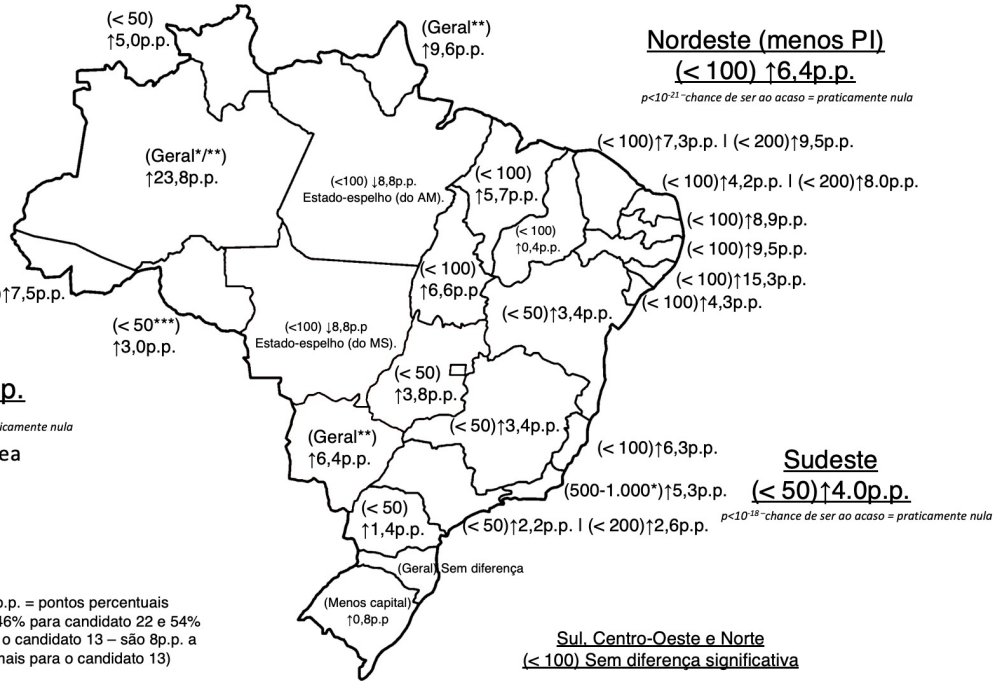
(< 50)
↑5,0p.p.

(Geral**)
↑9,6p.p.

Nordeste (menos PI)
(< 100) ↑6,4p.p.
$p<10^{-21}$ – chance de ser ao acaso = praticamente nula

(Geral*/**)
↑23,8p.p.

(<100) ↓8,8p.p.
Estado-espelho (do AM).

(< 100)
↑5,7p.p.

(< 100)
↑0,4p.p.

(< 100)↑7,3p.p. | (< 200)↑9,5p.p.
(< 100)↑4,2p.p. | (< 200)↑8.0p.p.
(< 100)↑8,9p.p.
(< 100)↑9,5p.p.
(< 100)↑15,3p.p.
(< 100)↑4,3p.p.

(< 100)
↑6,6p.p.

↑7,5p.p.

(< 50***)
↑3,0p.p.

(<100) ↓8,8p.p
Estado-espelho (do MS).

(< 50)↑3,4p.p.

p.
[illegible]ticamente nula
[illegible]ea

(< 50)
↑3,8p.p.

(< 50)↑3,4p.p.

(Geral**)
↑6,4p.p.

(< 100)↑6,3p.p.

Sudeste
(< 50)↑4.0p.p.
$p<10^{-18}$ – chance de ser ao acaso = praticamente nula

(500-1.000*)↑5,3p.p.

(< 50)
↑1,4p.p.

(< 50)↑2,2p.p. | (< 200)↑2,6p.p.

(Geral) Sem diferença

(Menos capital)
↑0,8p.p

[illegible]p.p. = pontos percentuais
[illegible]46% para candidato 22 e 54%
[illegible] o candidato 13 – são 8p.p. a
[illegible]mais para o candidato 13)

Sul, Centro-Oeste e Norte
(< 100) Sem diferença significativa